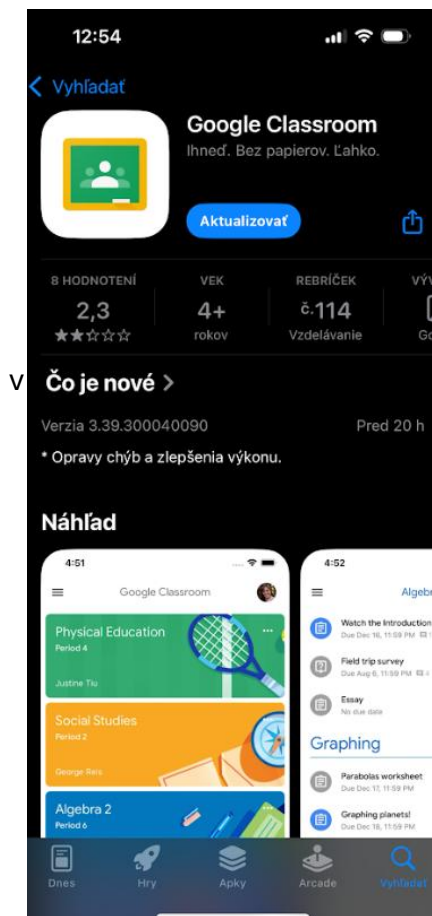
12:54

< Vyhľadať

Google Classroom
Ihneď. Bez papierov. Ľahko.

Aktualizovať

8 HODNOTENÍ
2,3
★★☆☆☆

VEK
4+
rokov

REBRÍČEK
č.114
Vzdelávanie

VÝV
Go

V

Čo je nové >

Verzia 3.39.300040090

Pred 20 h

* Opravy chýb a zlepšenia výkonu.

Náhľad

4:51

Google Classroom

Physical Education
Period 4
Justine Tiu

Social Studies
Period 2
George Reis

Algebra 2
Period 6

4:52

Algeb

Watch the Introduction
Due Dec 16, 11:59 PM

Field trip survey
Due Aug 6, 11:59 PM

Essay
No due date

Graphing

Parabolas worksheet
Due Dec 17, 11:59 PM

Graphing planets!
Due Dec 18, 11:59 PM

Dnes

Hry

Apky

Arcade

Vyhľadať